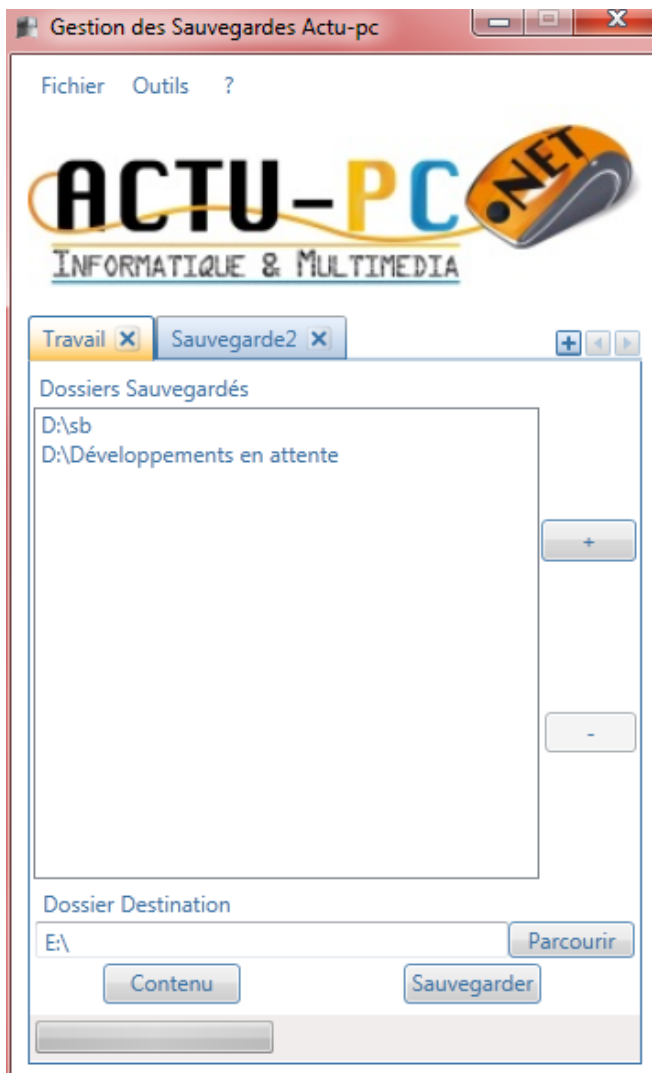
Gestion des Sauvegardes Actu-pc

Fichier Outils ?

ACTU-PC .NET
INFORMATIQUE & MULTIMEDIA

Travail ✕ Sauvegarde2 ✕

Dossiers Sauvegardés

D:\sb
D:\Développements en attente

+

-

Dossier Destination

E:\

Parcourir

Contenu

Sauvegarder